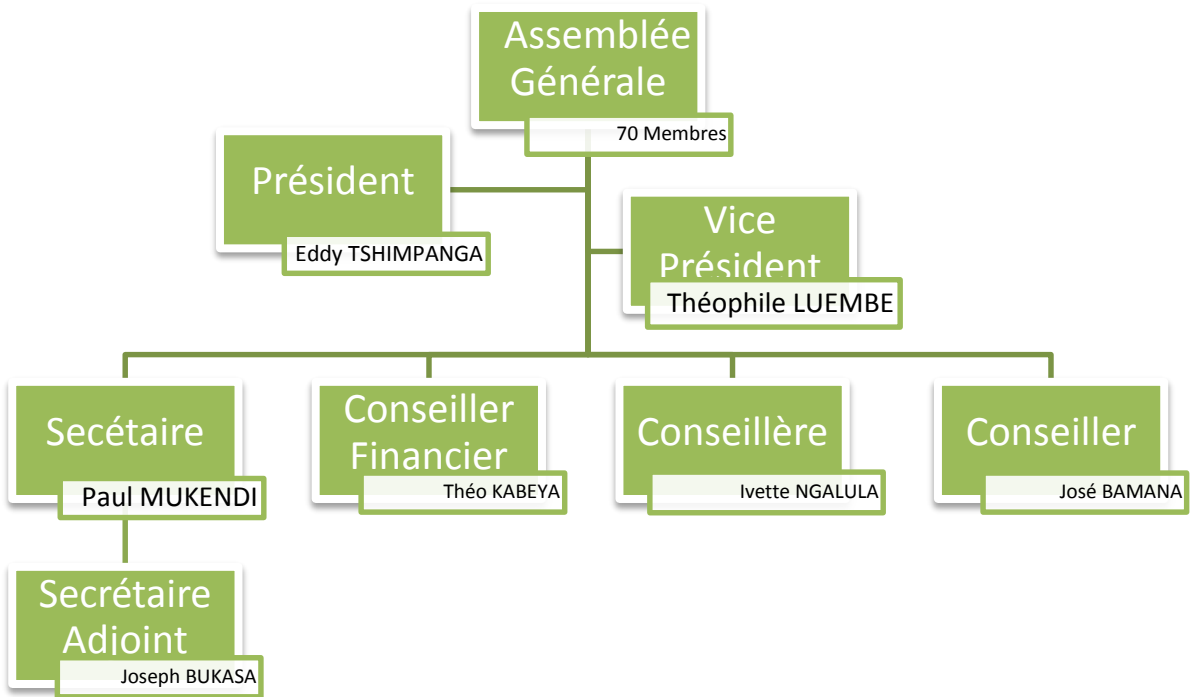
Assemblée Générale
70 Membres

Président
Eddy TSHIMPANGA

Vice Président
Théophile LUEMBE

Secétaire
Paul MUKENDI

Conseiller Financier
Théo KABEYA

Conseillère
Ivette NGALULA

Conseiller
José BAMANA

Secrétaire Adjoint
Joseph BUKASA